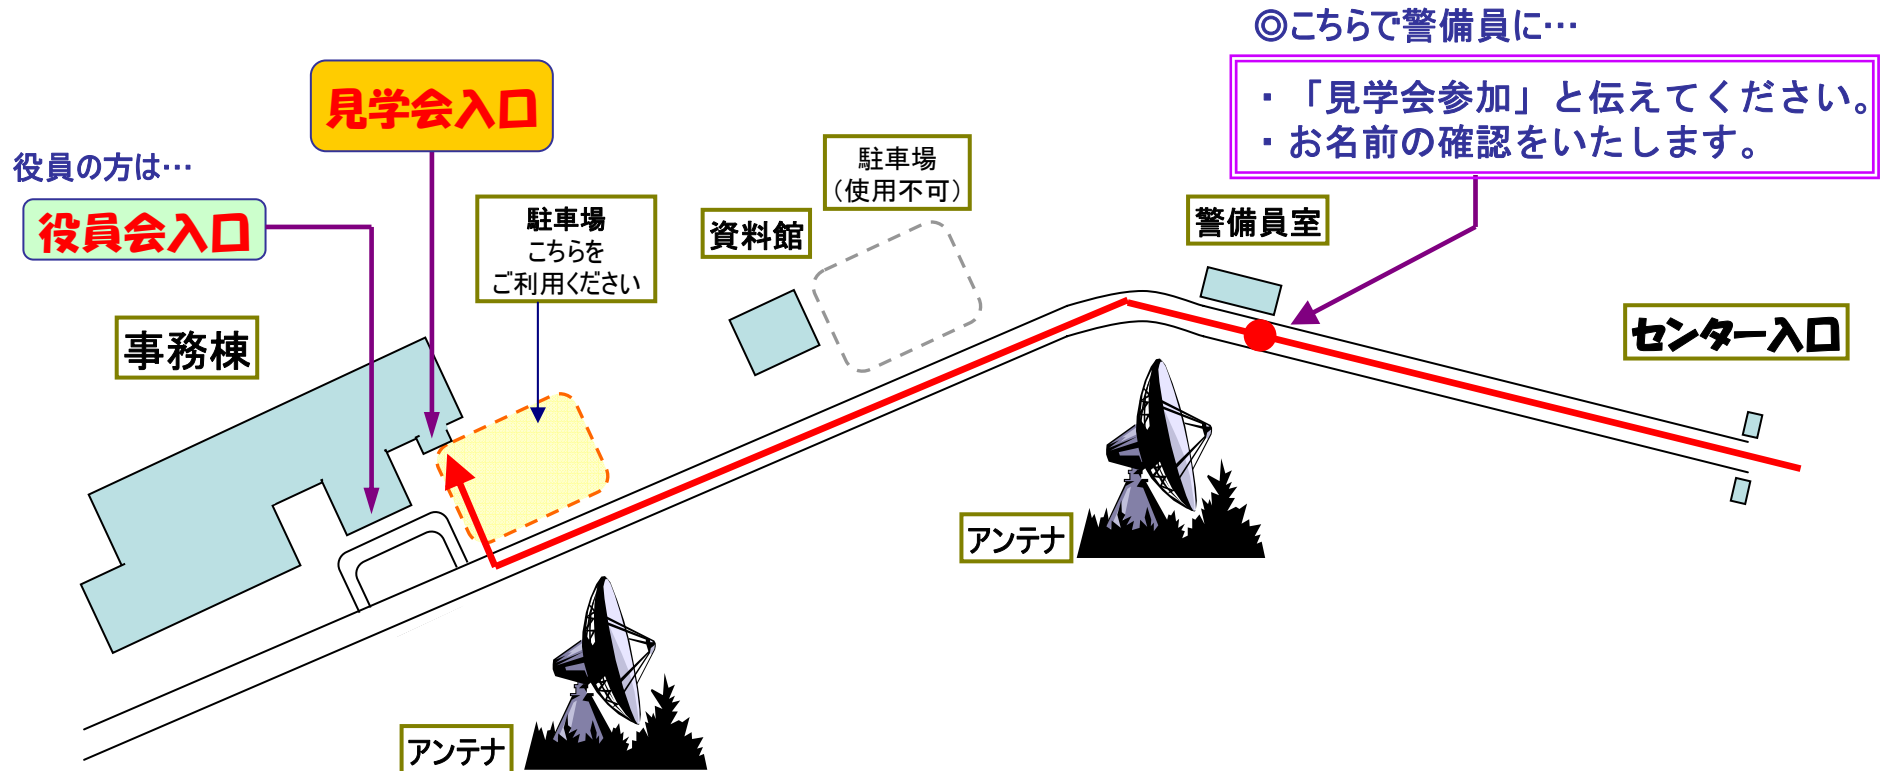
◎こちらで警備員に…

・「見学会参加」と伝えてください。
・お名前の確認をいたします。

見学会入口

役員の方は…

役員会入口

駐車場
こちらを
ご利用ください

駐車場
（使用不可）

資料館

警備員室

事務棟

センター入口

アンテナ

アンテナ